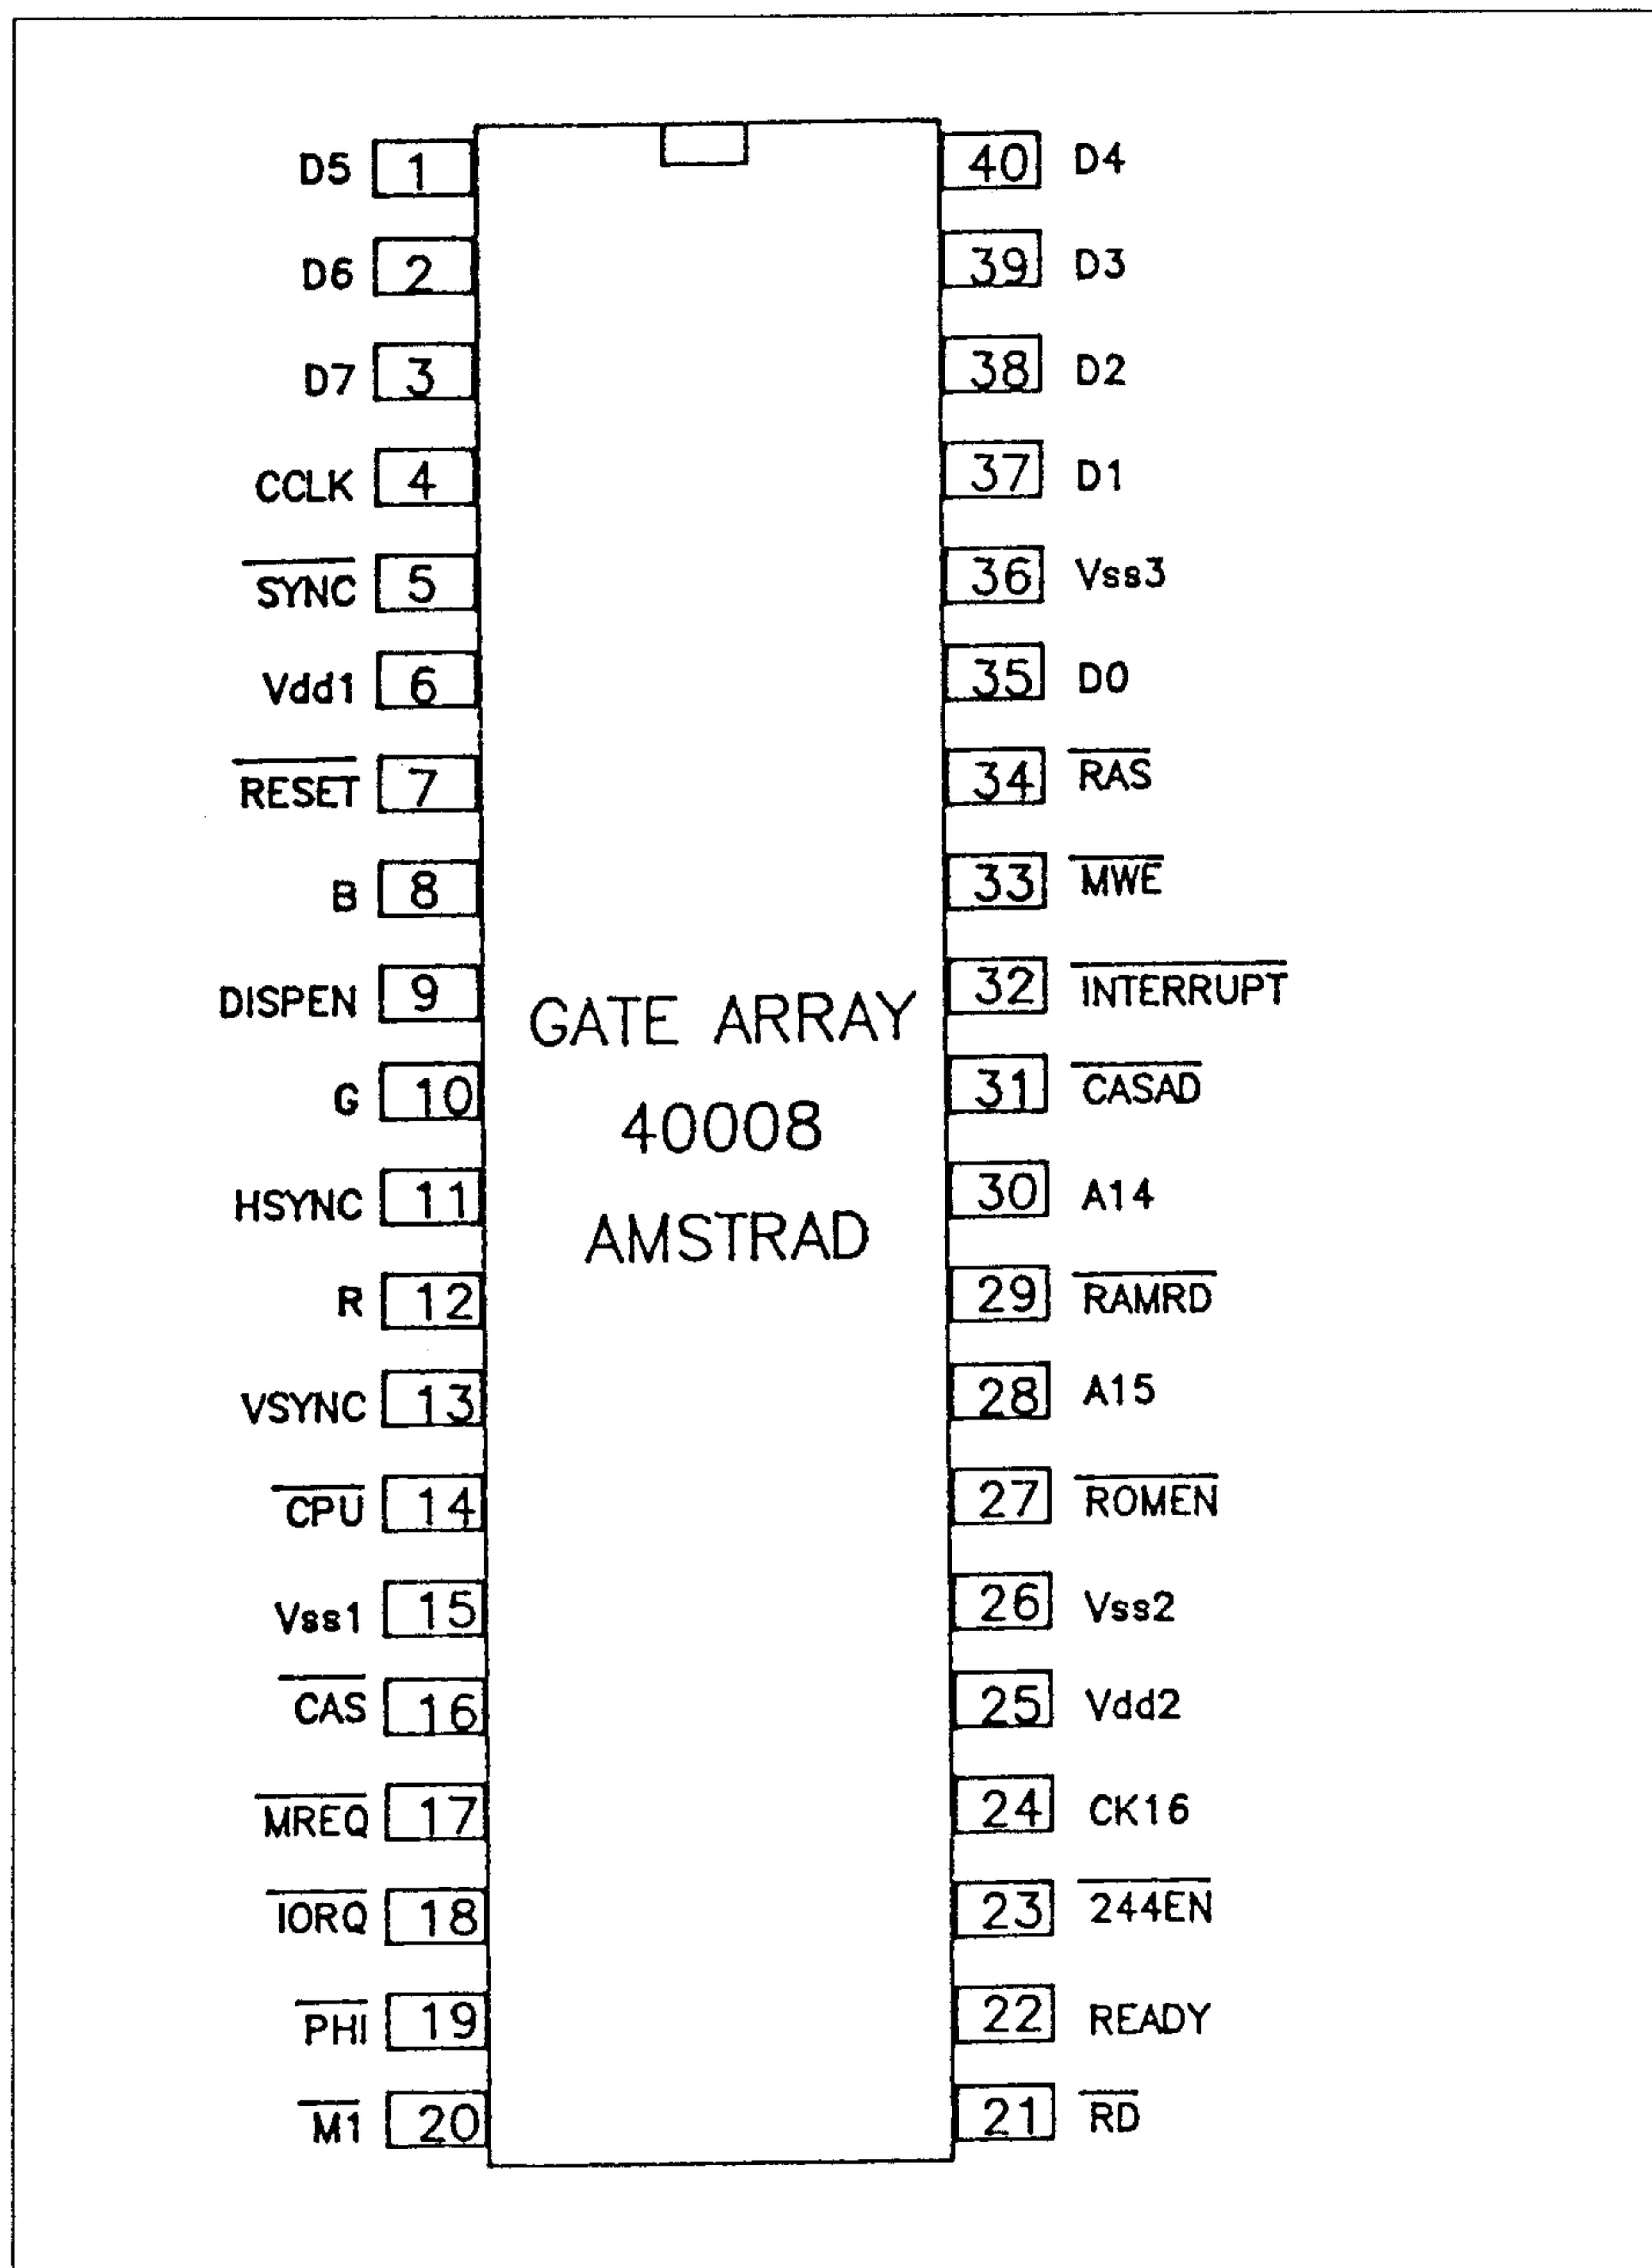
D5 1
D6 2
D7 3
CCLK 4
$\overline{SYNC}$ 5
Vdd1 6
$\overline{RESET}$ 7
B 8
DISPEN 9
G 10
HSYNC 11
R 12
VSYNC 13
$\overline{CPU}$ 14
Vss1 15
$\overline{CAS}$ 16
$\overline{MREQ}$ 17
$\overline{IORQ}$ 18
$\overline{PHI}$ 19
$\overline{M1}$ 20

GATE ARRAY
40008
AMSTRAD

40 D4
39 D3
38 D2
37 D1
36 Vss3
35 D0
34 $\overline{RAS}$
33 $\overline{MWE}$
32 $\overline{INTERRUPT}$
31 $\overline{CASAD}$
30 A14
29 $\overline{RAMRD}$
28 A15
27 $\overline{ROMEN}$
26 Vss2
25 Vdd2
24 CK16
23 $\overline{244EN}$
22 READY
21 $\overline{RD}$